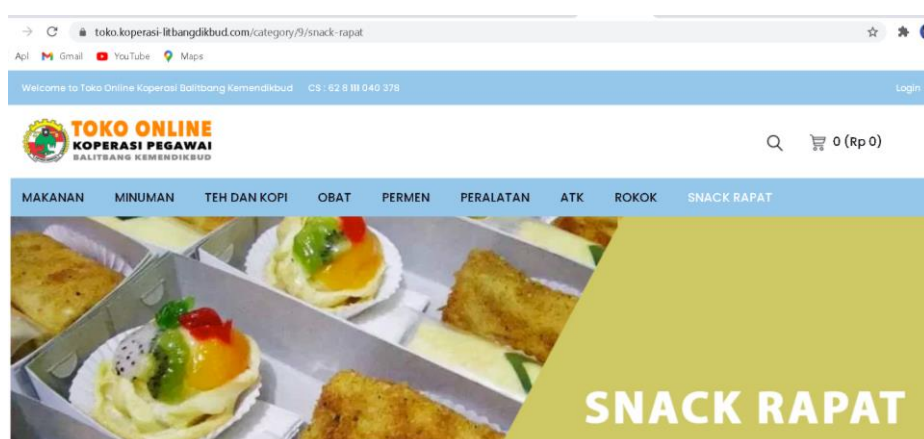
toko.koperasi-litbangdikbud.com/category/9/snack-rapat

Apl Gmail YouTube Maps

Welcome to Toko Online Koperasi Balitbang Kemendikbud CS : 62 8 111 040 378

Login

TOKO ONLINE
KOPERASI PEGAWAI
BALITBANG KEMENDIKBUD

0 (Rp 0)

MAKANAN MINUMAN TEH DAN KOPI OBAT PERMEN PERALATAN ATK ROKOK SNACK RAPAT

SNACK RAPAT